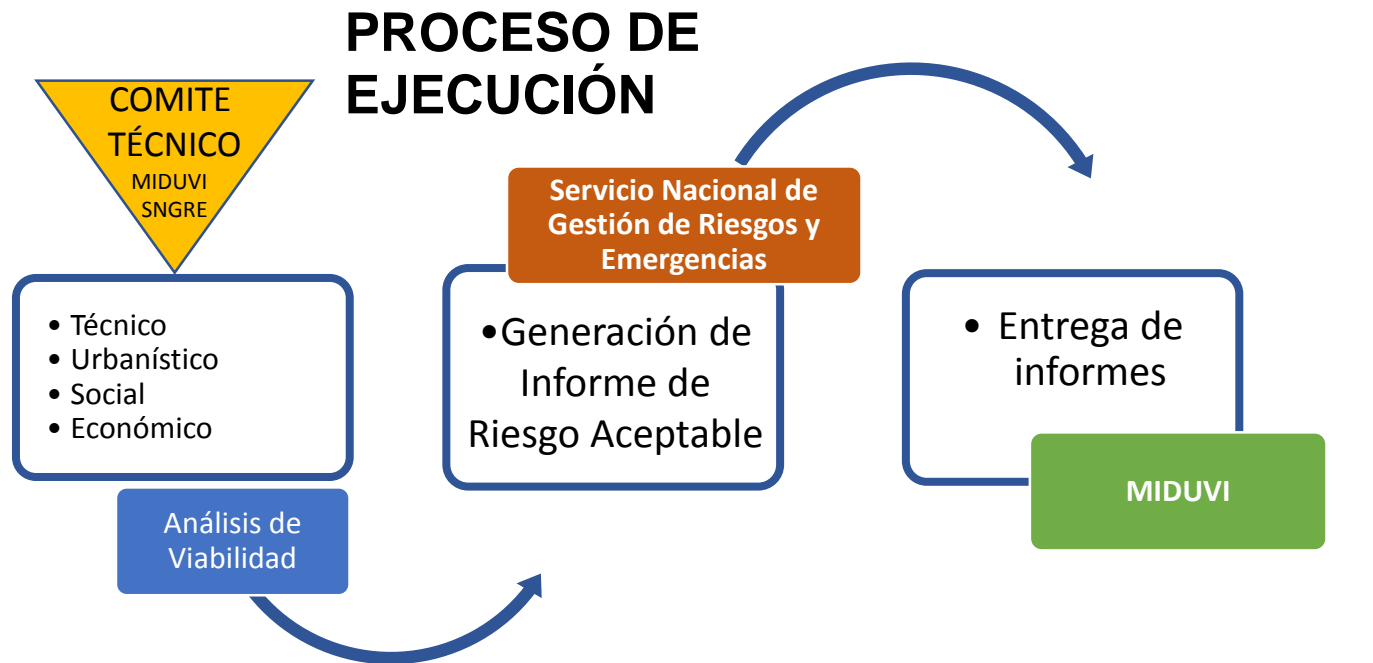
PROCESO DE EJECUCIÓN

COMITE TÉCNICO
MIDUVI
SNGRE

• Técnico
• Urbanístico
• Social
• Económico

Análisis de Viabilidad

Servicio Nacional de Gestión de Riesgos y Emergencias

•Generación de Informe de Riesgo Aceptable

• Entrega de informes

MIDUVI